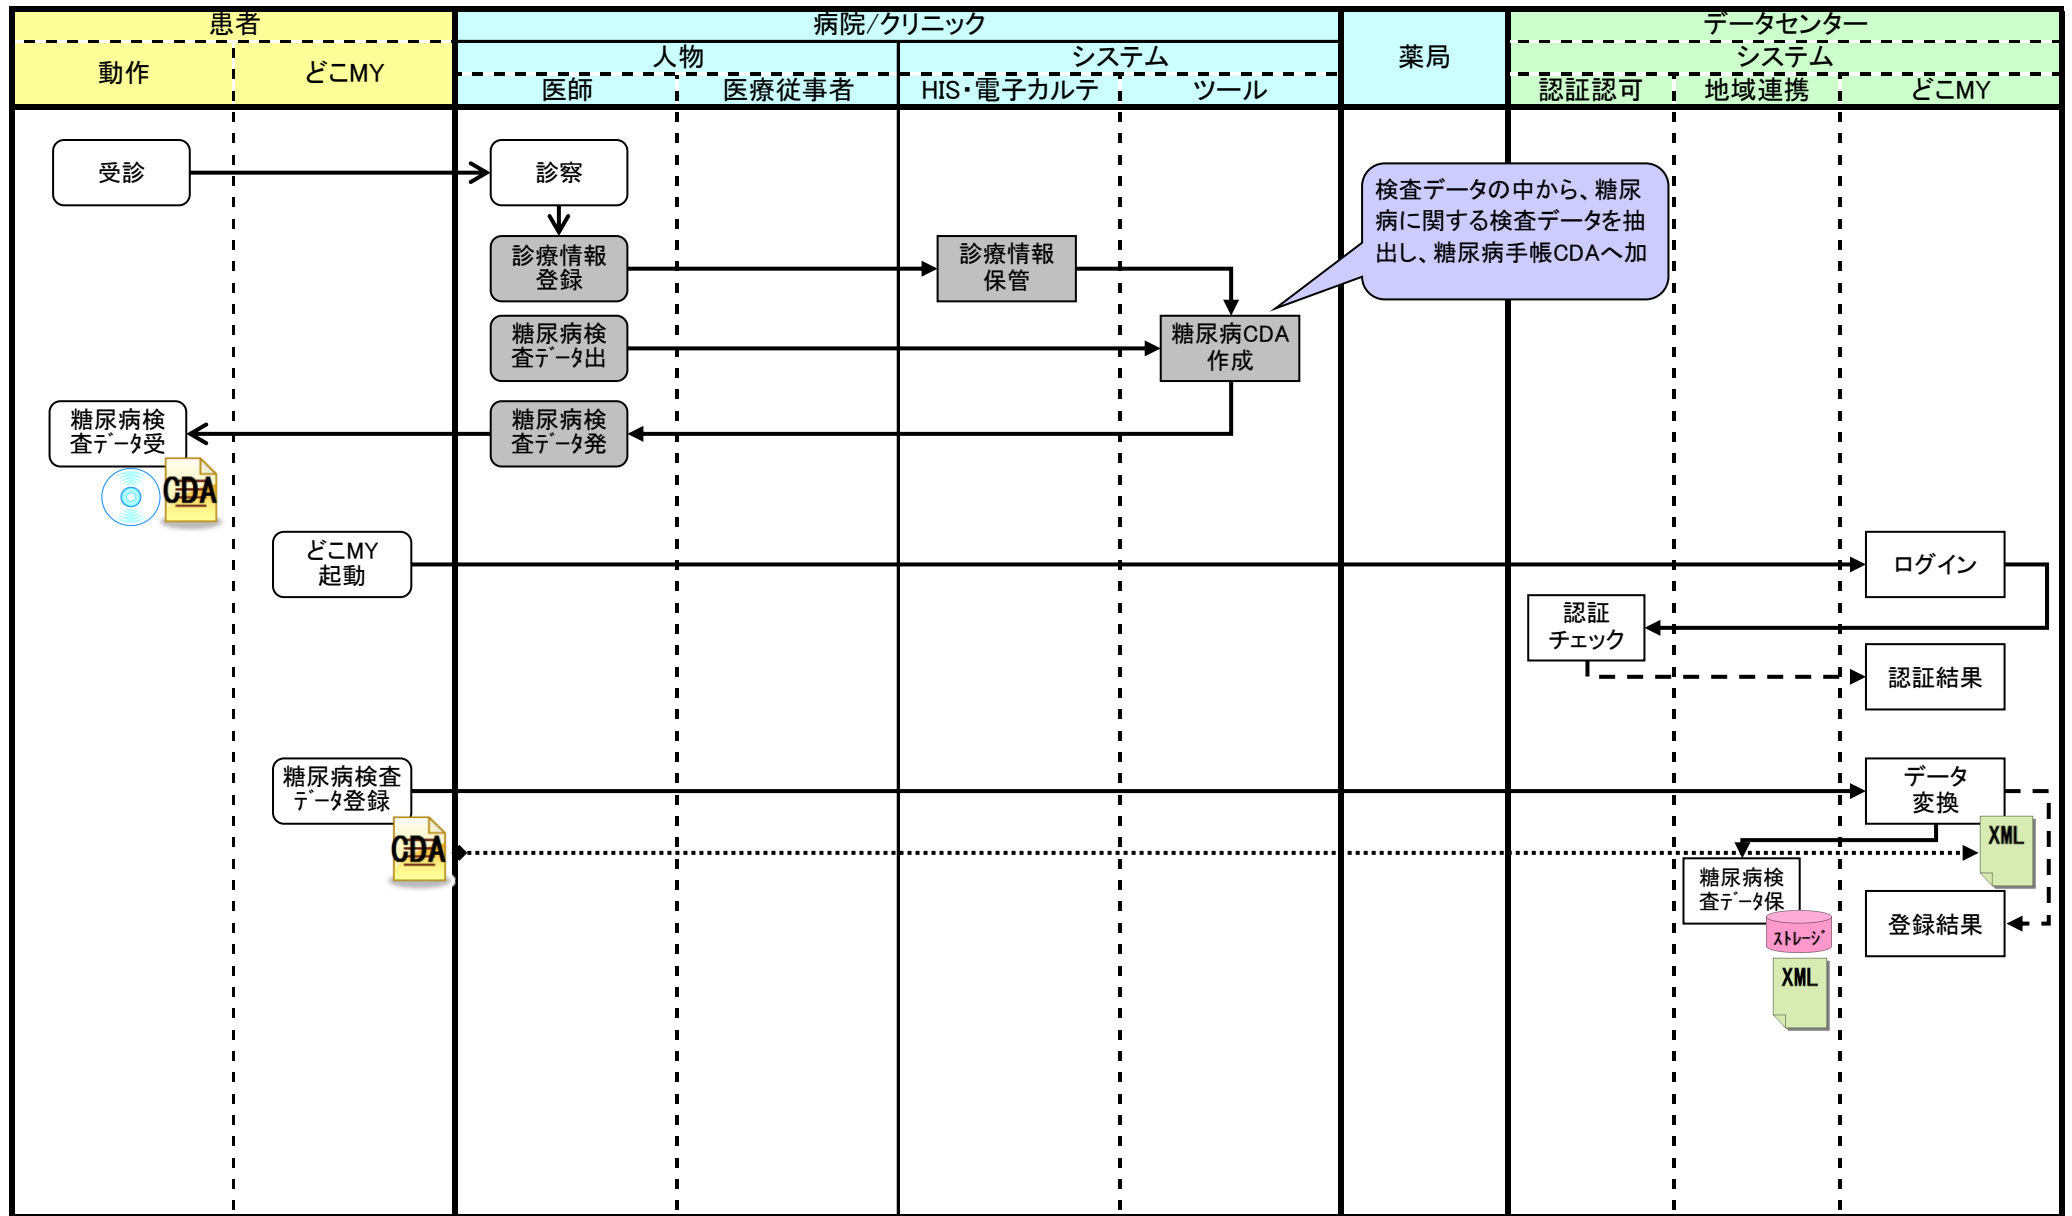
| 患者 | | 病院/クリニック | | | | 薬局 | データセンター | | |
|---|---|---|---|---|---|---|---|---|---|
| | | 人物 | | システム | | | システム | | |
| 動作 | どこMY | 医師 | 医療従事者 | HIS･電子カルテ | ツール | | 認証認可 | 地域連携 | どこMY |

受診

診察

診療情報登録

診療情報保管

検査データの中から、糖尿病に関する検査データを抽出し、糖尿病手帳CDAへ加

糖尿病検査データ出

糖尿病CDA作成

糖尿病検査データ受

糖尿病検査データ発

CDA

どこMY起動

ログイン

認証チェック

認証結果

糖尿病検査データ登録

データ変換

CDA

XML

糖尿病検査データ保

ストレージ

登録結果

XML